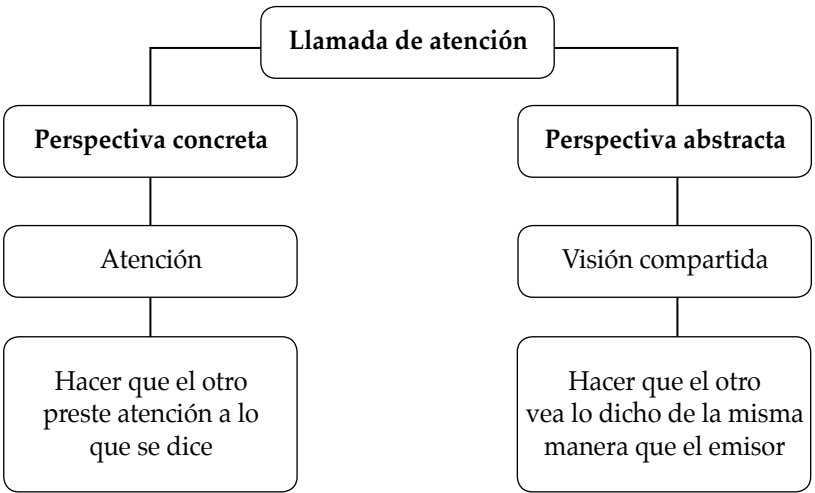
Llamada de atención

Perspectiva concreta

Atención

Hacer que el otro preste atención a lo que se dice

Perspectiva abstracta

Visión compartida

Hacer que el otro vea lo dicho de la misma manera que el emisor